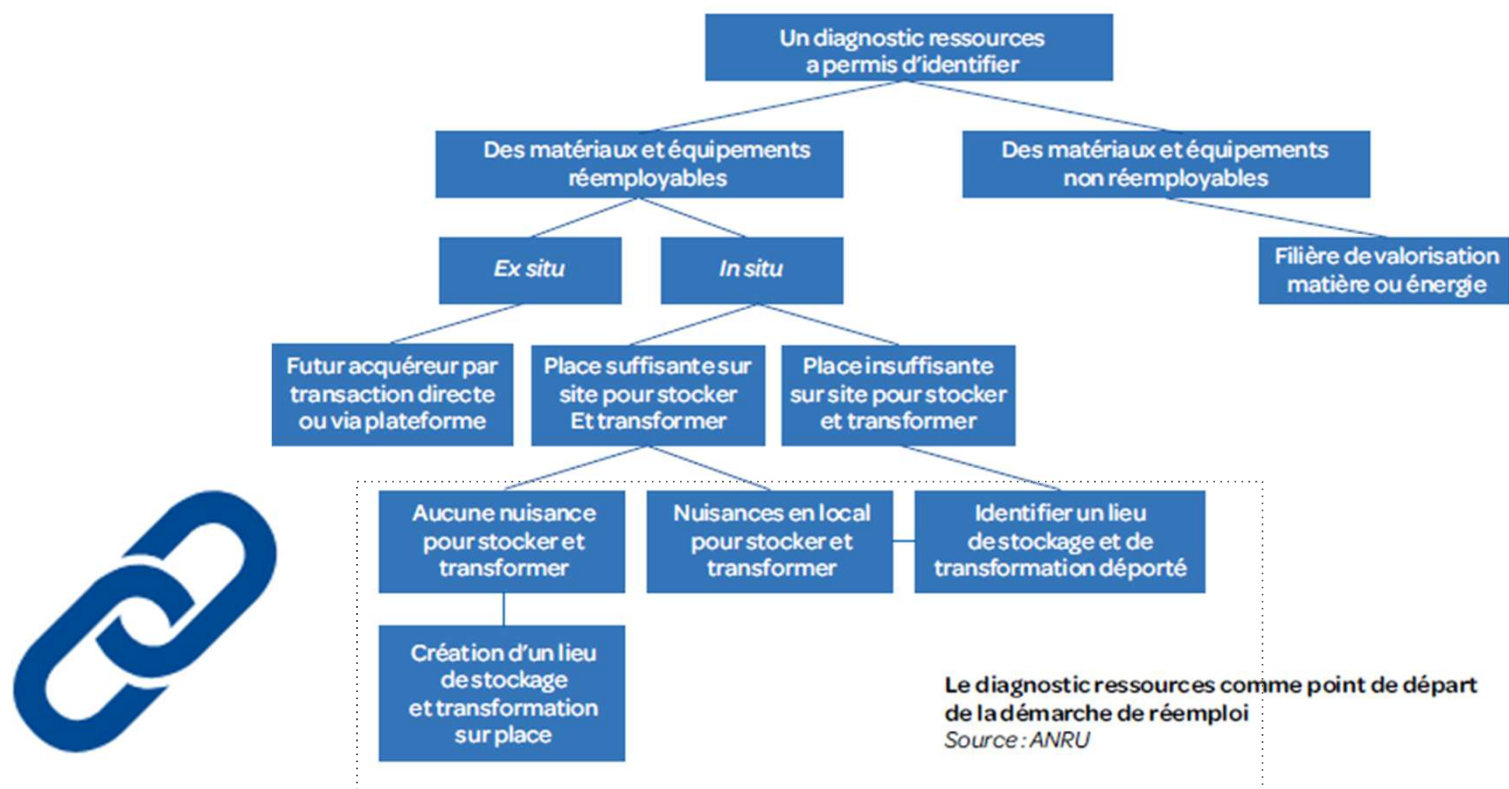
Un diagnostic ressources a permis d'identifier

Des matériaux et équipements réemployables

Des matériaux et équipements non réemployables

Ex situ

In situ

Filière de valorisation matière ou énergie

Futur acquéreur par transaction directe ou via plateforme

Place suffisante sur site pour stocker Et transformer

Place insuffisante sur site pour stocker et transformer

Aucune nuisance pour stocker et transformer

Nuisances en local pour stocker et transformer

Identifier un lieu de stockage et de transformation déporté

Création d'un lieu de stockage et transformation sur place

Le diagnostic ressources comme point de départ de la démarche de réemploi
Source : ANRU